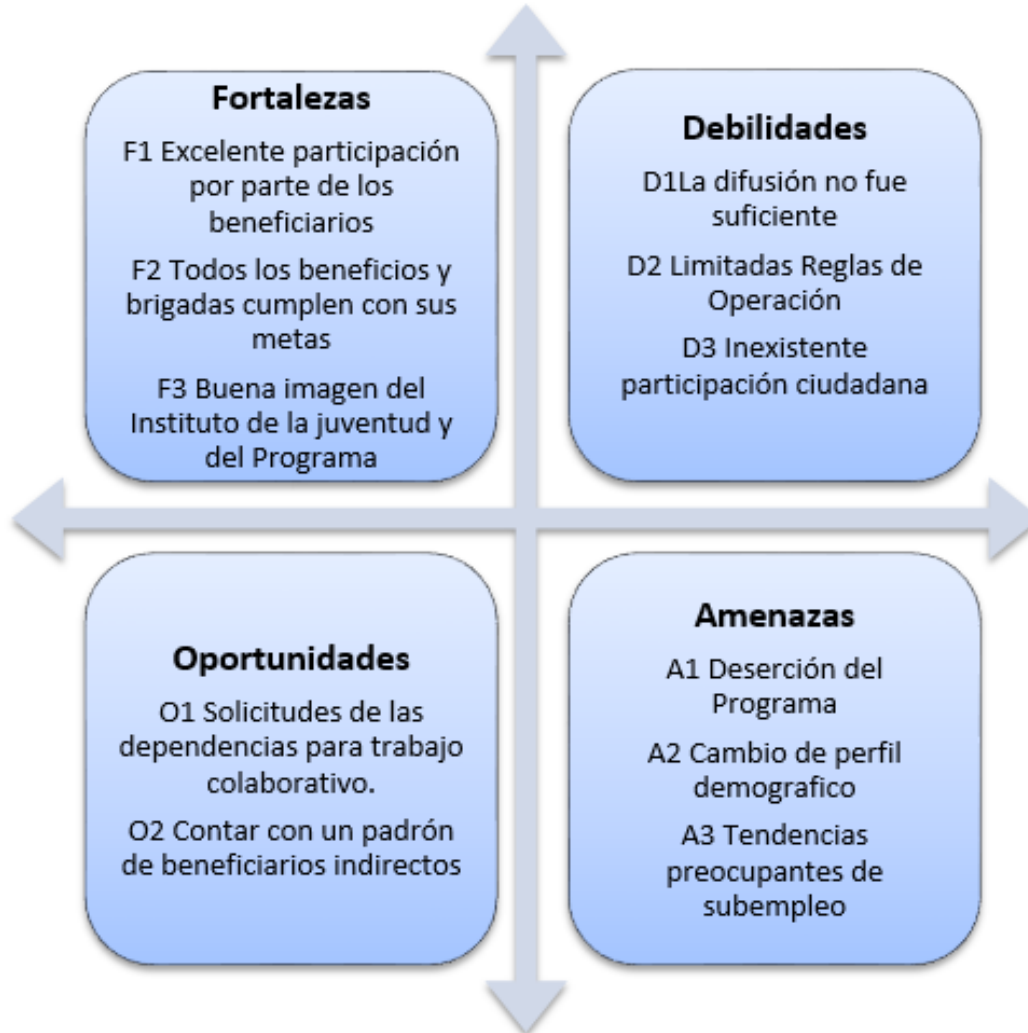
Fortalezas

F1 Excelente participación por parte de los beneficiarios

F2 Todos los beneficios y brigadas cumplen con sus metas

F3 Buena imagen del Instituto de la juventud y del Programa

Debilidades

D1La difusión no fue suficiente

D2 Limitadas Reglas de Operación

D3 Inexistente participación ciudadana

Oportunidades

O1 Solicitudes de las dependencias para trabajo colaborativo.

O2 Contar con un padrón de beneficiarios indirectos

Amenazas

A1 Deserción del Programa

A2 Cambio de perfil demografico

A3 Tendencias preocupantes de subempleo